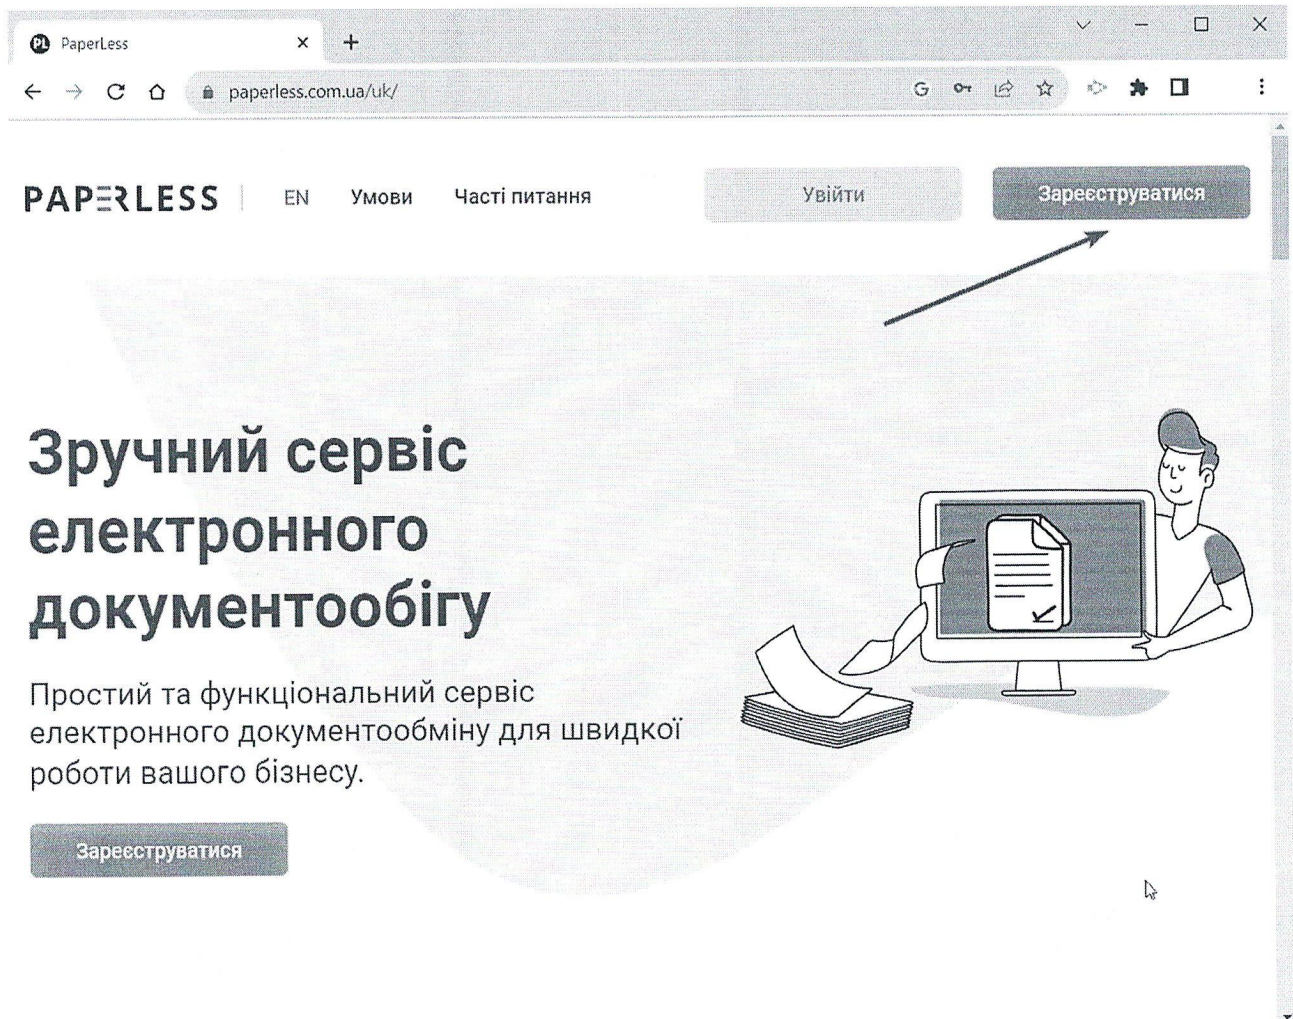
PL PaperLess ×

paperless.com.ua/uk/

PAPERLESS EN Умови Часті питання Увійти Зареєструватися

Зручний сервіс електронного документообігу

Простий та функціональний сервіс електронного документообміну для швидкої роботи вашого бізнесу.

Зареєструватися